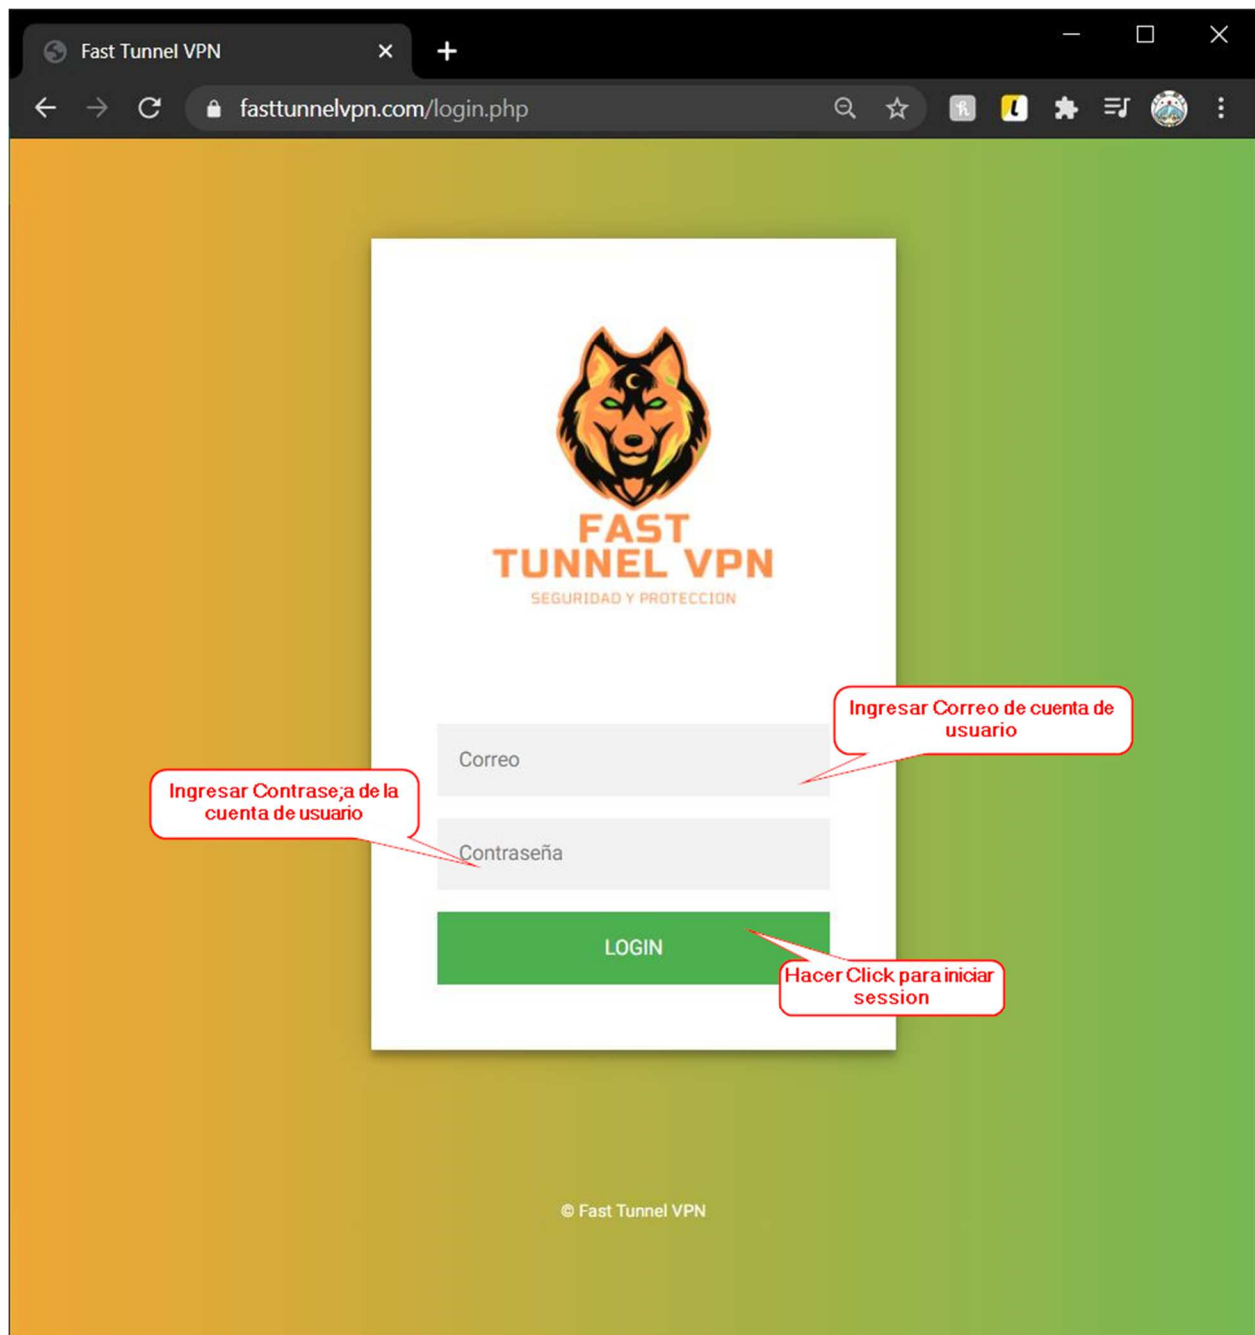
Fast Tunnel VPN

fasttunnelvpn.com/login.php

FAST
TUNNEL VPN
SEGURIDAD Y PROTECCION

Ingresar Correo de cuenta de usuario

Correo

Ingresar Contrase;a de la cuenta de usuario

Contraseña

LOGIN

Hacer Click para iniciar session

© Fast Tunnel VPN